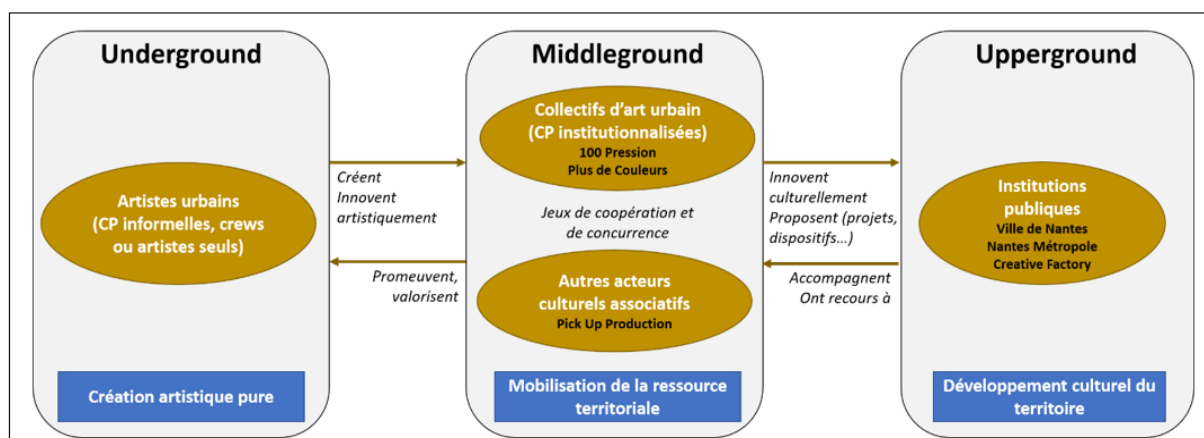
Underground

Artistes urbains (CP informelles, crews ou artistes seuls)

Création artistique pure

Créent Innovent artistiquement

Promeuvent, valorisent

Middleground

Collectifs d'art urbain (CP institutionnalisées)
100 Pression
Plus de Couleurs

Jeux de coopération et de concurrence

Autres acteurs culturels associatifs
Pick Up Production

Mobilisation de la ressource territoriale

Innovent culturellement Proposent (projets, dispositifs…)

Accompagnent Ont recours à

Upperground

Institutions publiques
Ville de Nantes
Nantes Métropole
Creative Factory

Développement culturel du territoire